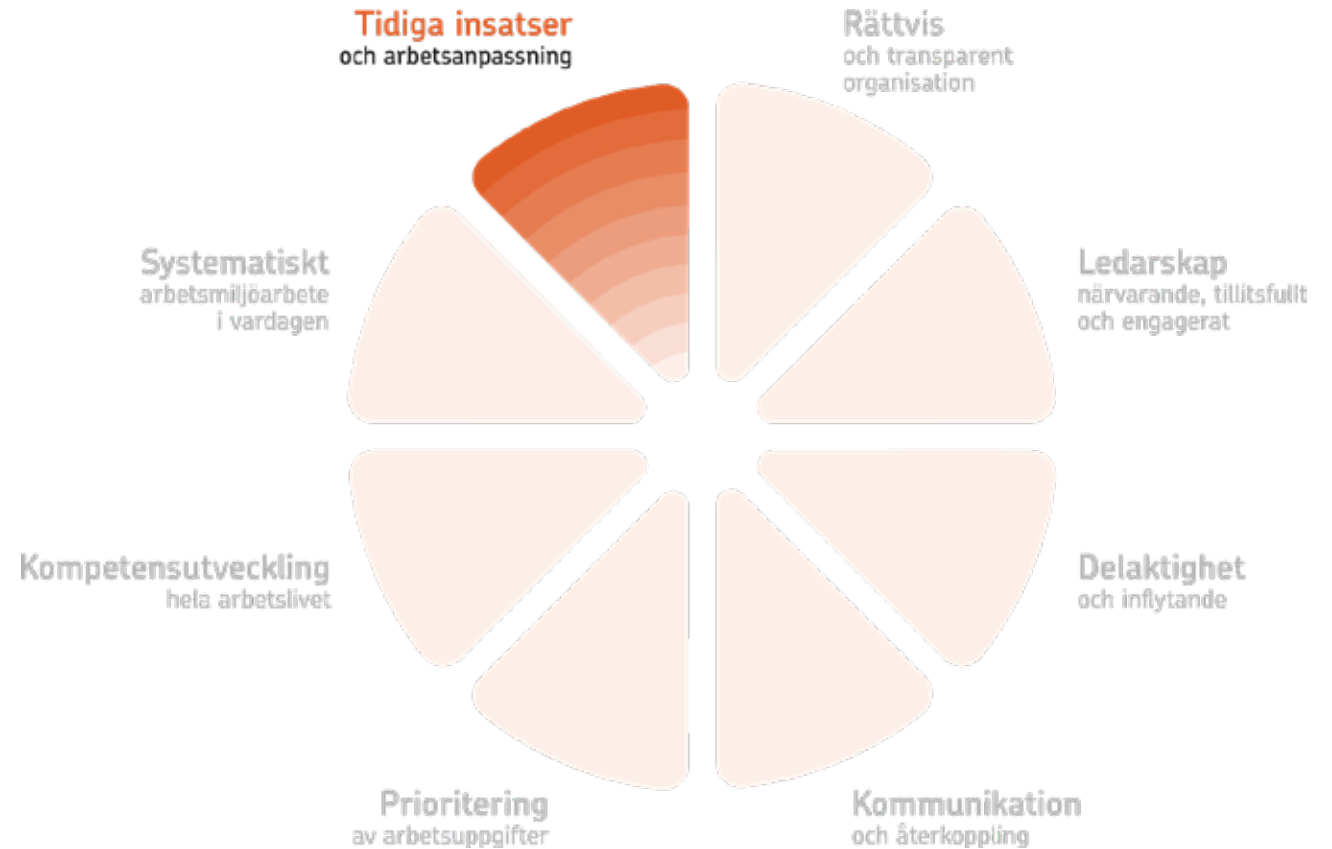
Tidiga insatser
och arbetsanpassning

Rättvis
och transparent
organisation

Systematiskt
arbetsmiljöarbete
i vardagen

Ledarskap
närvarande, tillitsfullt
och engagerat

Kompetensutveckling
hela arbetslivet

Delaktighet
och inflytande

Prioritering
av arbetsuppgifter

Kommunikation
och återkoppling